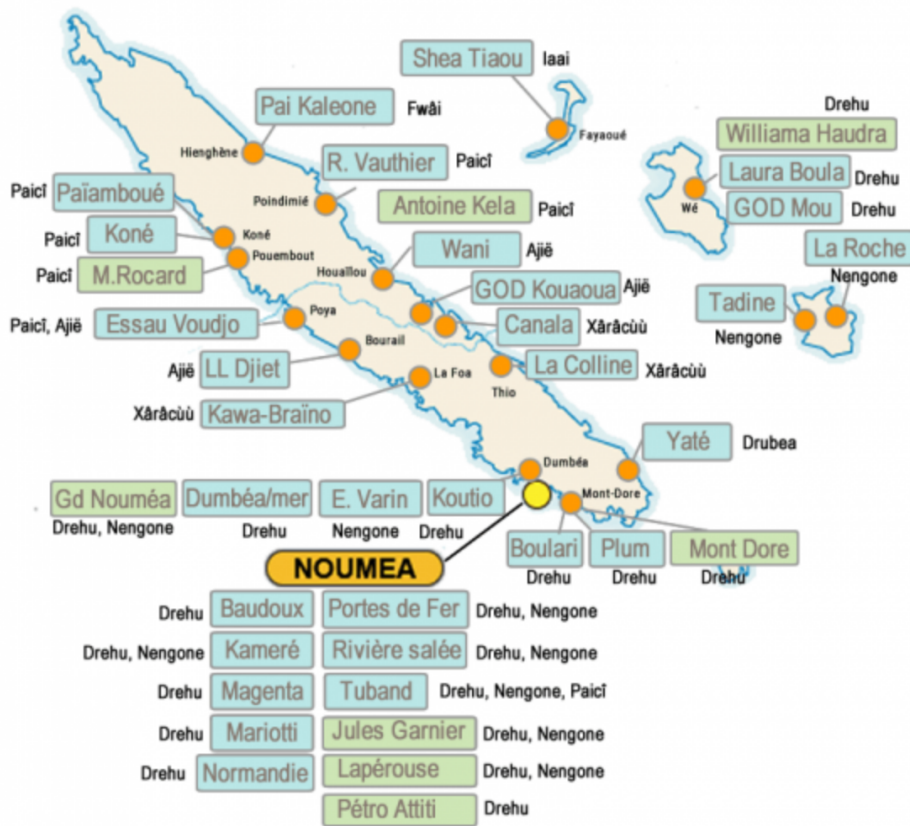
Shea Tiaou Iaai
Fayaoué
Pai Kaleone Fwâi
Hienghène
R. Vauthier Paicî
Poindimié
Drehu
Williama Haudra
Laura Boula Drehu
Wé
GOD Mou Drehu
Paicî Païamboué
Antoine Kela Paicî
Paicî Koné
Koné
Pouembout
Paicî M.Rocard
Houaïlou
Wani Ajië
La Roche
Nengone
GOD Kouaoua Ajië
Tadine
Nengone
Paicî, Ajië Essau Voudjo
Poya
Canala Xârâcùù
Bourail
Ajië LL Djiet
La Colline Xârâcùù
La Foa
Thio
Xârâcùù Kawa-Braïno
Yaté Drubea
Dumbéa
Mont-Dore
Gd Nouméa
Drehu, Nengone
Dumbéa/mer
Drehu
E. Varin
Nengone
Koutio
Drehu
Boulari
Drehu
Plum
Drehu
Mont Dore
Drehu
NOUMEA
Drehu Baudoux
Portes de Fer Drehu, Nengone
Drehu, Nengone Kameré
Rivière salée Drehu, Nengone
Drehu Magenta
Tuband Drehu, Nengone, Paicî
Drehu Mariotti
Jules Garnier Drehu, Nengone
Drehu Normandie
Lapérouse Drehu, Nengone
Pétro Attiti Drehu